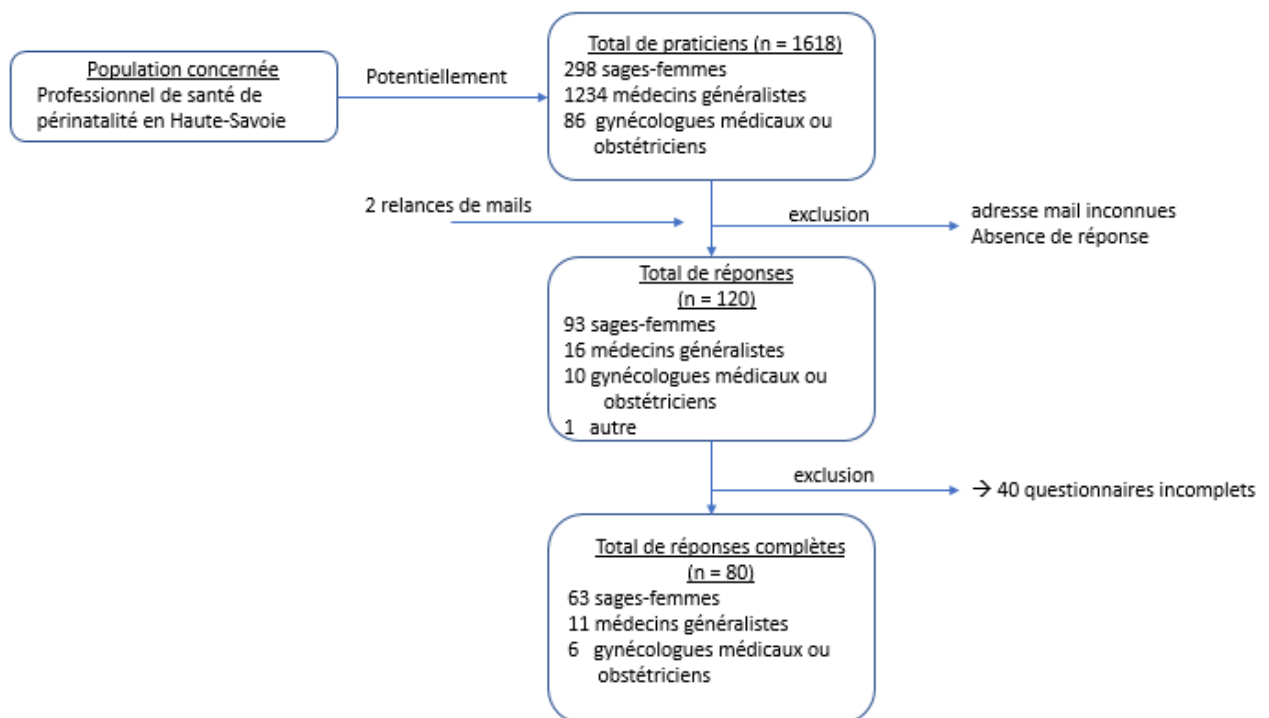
Population concernée
Professionnel de santé de périnatalité en Haute-Savoie

Potentiellement

Total de praticiens (n = 1618)
298 sages-femmes
1234 médecins généralistes
86 gynécologues médicaux ou obstétriciens

2 relances de mails

exclusion

adresse mail inconnues
Absence de réponse

Total de réponses
(n = 120)
93 sages-femmes
16 médecins généralistes
10 gynécologues médicaux ou obstétriciens
1 autre

exclusion

→ 40 questionnaires incomplets

Total de réponses complètes
(n = 80)
63 sages-femmes
11 médecins généralistes
6 gynécologues médicaux ou obstétriciens